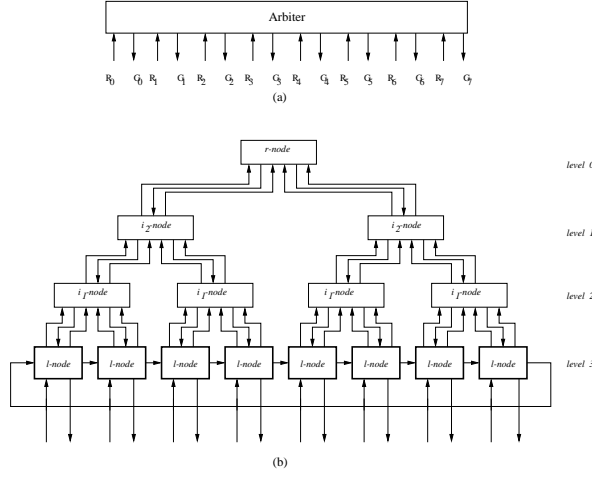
Arbiter

$R_0$ $G_0$ $R_1$ $G_1$ $R_2$ $G_2$ $R_3$ $G_3$ $R_4$ $G_4$ $R_5$ $G_5$ $R_6$ $G_6$ $R_7$ $G_7$

(a)

r-node

level 0

$i_2$-node $i_2$-node

level 1

$i_1$-node $i_1$-node $i_1$-node $i_1$-node

level 2

l-node l-node l-node l-node l-node l-node l-node l-node

level 3

(b)